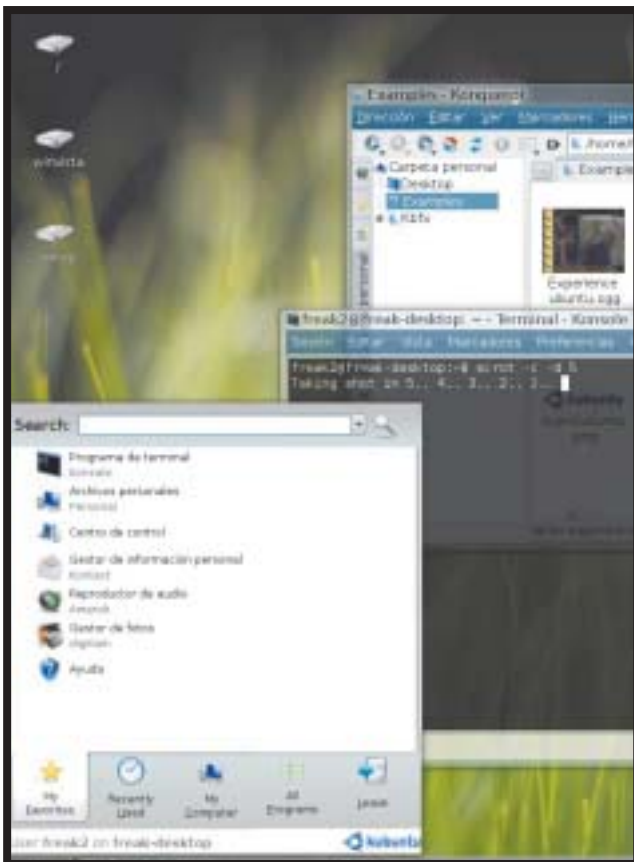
/

winxista

Examples - Konqueror

Dirección Editar Ver Marcadores Herr

/home/

Carpeta personal
Desktop
Examples
KDN

Experience ubuntu.ogg

freak2@freak-desktop: ~ - Terminal - Konsole

Sesión Editar Vista Marcadores Preferencias

freak2@freak-desktop:~$ scrot -c -d 5
Taking shot in 5.. 4.. 3.. 2.. 1..

Search:

Programa de terminal
Konsole

Archivos personales
Personal

Centro de control

Gestor de información personal
Kontact

Reproductor de audio
Amarok

Gestor de fotos
digiKam

Ayuda

My Favorites

Recently Used

My Computer

All Programs

Leave

User freak2 on freak-desktop

Kubuntu